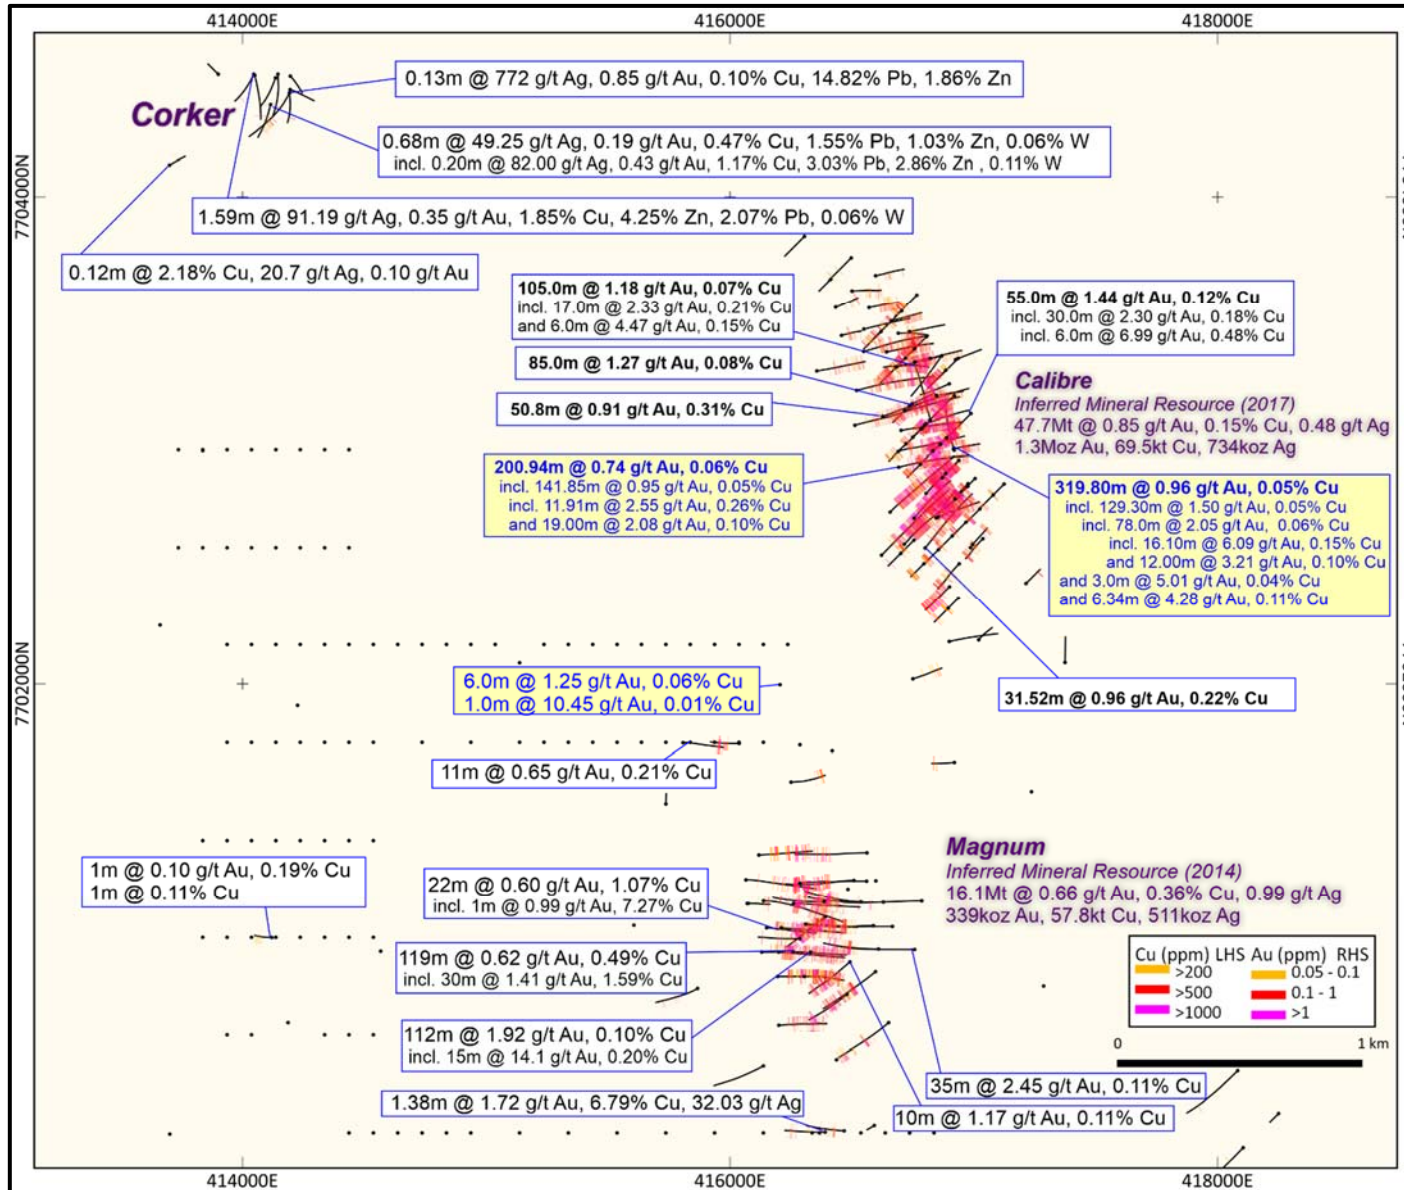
414000E
416000E
418000E

7704000N
7702000N

Corker

0.13m @ 772 g/t Ag, 0.85 g/t Au, 0.10% Cu, 14.82% Pb, 1.86% Zn

0.68m @ 49.25 g/t Ag, 0.19 g/t Au, 0.47% Cu, 1.55% Pb, 1.03% Zn, 0.06% W
incl. 0.20m @ 82.00 g/t Ag, 0.43 g/t Au, 1.17% Cu, 3.03% Pb, 2.86% Zn , 0.11% W

1.59m @ 91.19 g/t Ag, 0.35 g/t Au, 1.85% Cu, 4.25% Zn, 2.07% Pb, 0.06% W

0.12m @ 2.18% Cu, 20.7 g/t Ag, 0.10 g/t Au

105.0m @ 1.18 g/t Au, 0.07% Cu
incl. 17.0m @ 2.33 g/t Au, 0.21% Cu
and 6.0m @ 4.47 g/t Au, 0.15% Cu

55.0m @ 1.44 g/t Au, 0.12% Cu
incl. 30.0m @ 2.30 g/t Au, 0.18% Cu
incl. 6.0m @ 6.99 g/t Au, 0.48% Cu

85.0m @ 1.27 g/t Au, 0.08% Cu

50.8m @ 0.91 g/t Au, 0.31% Cu

Calibre
Inferred Mineral Resource (2017)
47.7Mt @ 0.85 g/t Au, 0.15% Cu, 0.48 g/t Ag
1.3Moz Au, 69.5kt Cu, 734koz Ag

200.94m @ 0.74 g/t Au, 0.06% Cu
incl. 141.85m @ 0.95 g/t Au, 0.05% Cu
incl. 11.91m @ 2.55 g/t Au, 0.26% Cu
and 19.00m @ 2.08 g/t Au, 0.10% Cu

319.80m @ 0.96 g/t Au, 0.05% Cu
incl. 129.30m @ 1.50 g/t Au, 0.05% Cu
incl. 78.0m @ 2.05 g/t Au, 0.06% Cu
incl. 16.10m @ 6.09 g/t Au, 0.15% Cu
and 12.00m @ 3.21 g/t Au, 0.10% Cu
and 3.0m @ 5.01 g/t Au, 0.04% Cu
and 6.34m @ 4.28 g/t Au, 0.11% Cu

6.0m @ 1.25 g/t Au, 0.06% Cu
1.0m @ 10.45 g/t Au, 0.01% Cu

31.52m @ 0.96 g/t Au, 0.22% Cu

11m @ 0.65 g/t Au, 0.21% Cu

Magnum
Inferred Mineral Resource (2014)
16.1Mt @ 0.66 g/t Au, 0.36% Cu, 0.99 g/t Ag
339koz Au, 57.8kt Cu, 511koz Ag

1m @ 0.10 g/t Au, 0.19% Cu
1m @ 0.11% Cu

22m @ 0.60 g/t Au, 1.07% Cu
incl. 1m @ 0.99 g/t Au, 7.27% Cu

119m @ 0.62 g/t Au, 0.49% Cu
incl. 30m @ 1.41 g/t Au, 1.59% Cu

112m @ 1.92 g/t Au, 0.10% Cu
incl. 15m @ 14.1 g/t Au, 0.20% Cu

1.38m @ 1.72 g/t Au, 6.79% Cu, 32.03 g/t Ag

35m @ 2.45 g/t Au, 0.11% Cu

10m @ 1.17 g/t Au, 0.11% Cu

Cu (ppm) LHS Au (ppm) RHS
>200 0.05 - 0.1
>500 0.1 - 1
>1000 >1

0
1 km